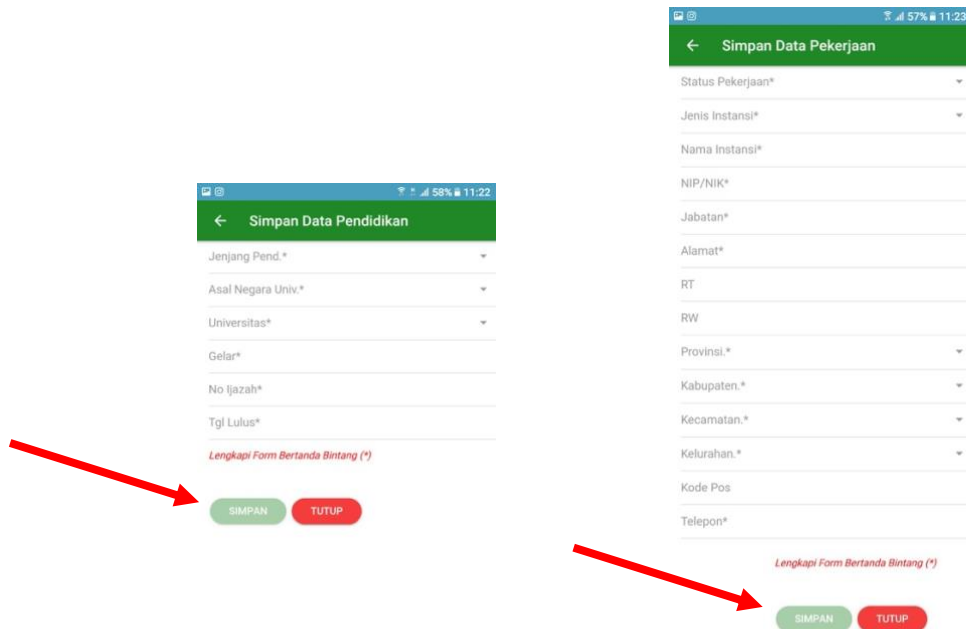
58% 11:22

Simpan Data Pendidikan

Jenjang Pend.*

Asal Negara Univ.*

Universitas*

Gelar*

No Ijazah*

Tgl Lulus*

Lengkapi Form Bertanda Bintang (*)

SIMPAN TUTUP

57% 11:23

Simpan Data Pekerjaan

Status Pekerjaan*

Jenis Instansi*

Nama Instansi*

NIP/NIK*

Jabatan*

Alamat*

RT

RW

Provinsi.*

Kabupaten.*

Kecamatan.*

Kelurahan.*

Kode Pos

Telepon*

Lengkapi Form Bertanda Bintang (*)

SIMPAN TUTUP